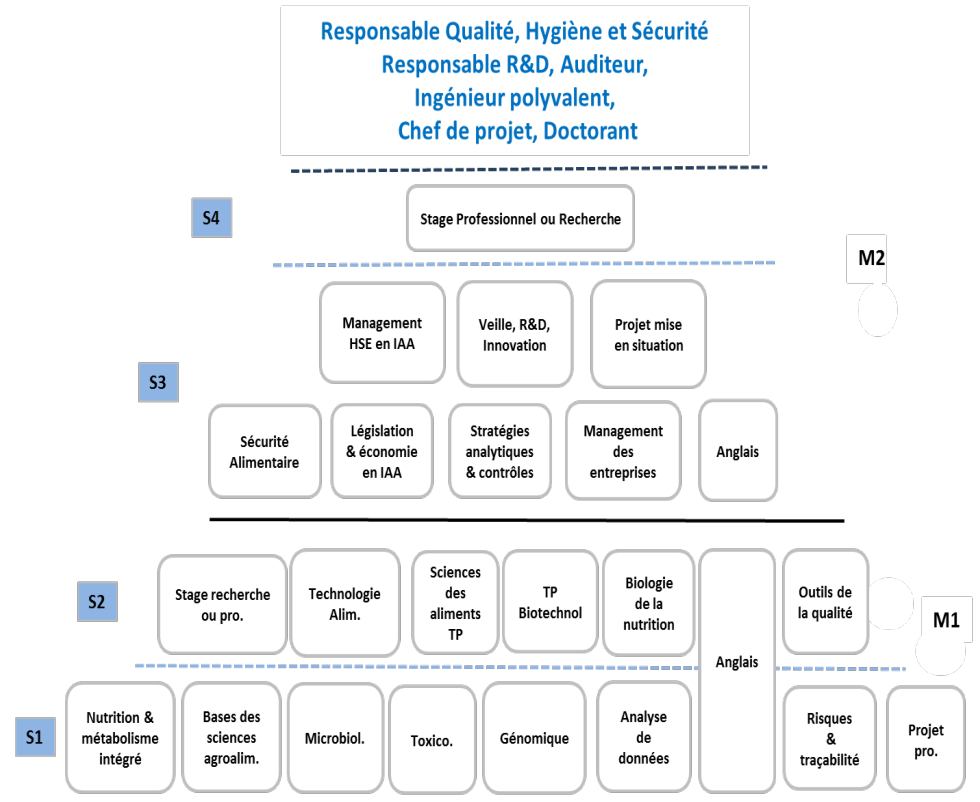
Responsable Qualité, Hygiène et Sécurité
Responsable R&D, Auditeur,
Ingénieur polyvalent,
Chef de projet, Doctorant

S4

Stage Professionnel ou Recherche

M2

S3

Management HSE en IAA

Veille, R&D, Innovation

Projet mise en situation

Sécurité Alimentaire

Législation & économie en IAA

Stratégies analytiques & contrôles

Management des entreprises

Anglais

S2

Stage recherche ou pro.

Technologie Alim.

Sciences des aliments TP

TP Biotechnol

Biologie de la nutrition

Anglais

Outils de la qualité

M1

S1

Nutrition & métabolisme intégré

Bases des sciences agroalim.

Microbiol.

Toxico.

Génomique

Analyse de données

Risques & traçabilité

Projet pro.